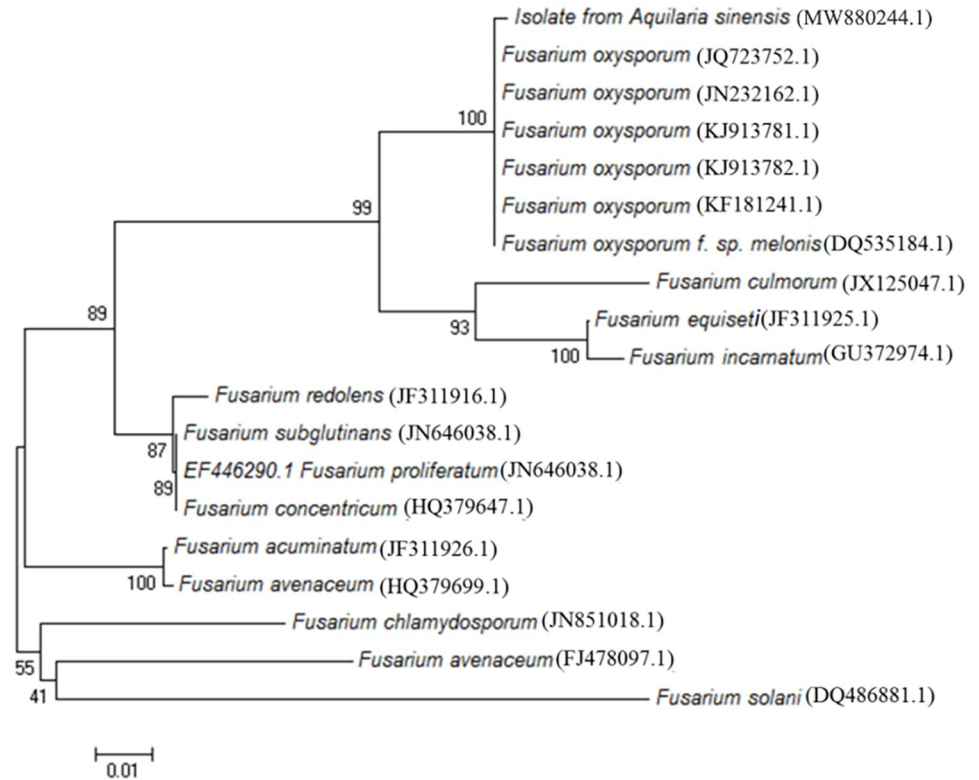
Isolate from Aquilaria sinensis (MW880244.1)
Fusarium oxysporum (JQ723752.1)
Fusarium oxysporum (JN232162.1)
100
Fusarium oxysporum (KJ913781.1)
Fusarium oxysporum (KJ913782.1)
99
Fusarium oxysporum (KF181241.1)
Fusarium oxysporum f. sp. melonis (DQ535184.1)
Fusarium culmorum (JX125047.1)
89
Fusarium equiseti (JF311925.1)
93
100
Fusarium incamatum (GU372974.1)
Fusarium redolens (JF311916.1)
Fusarium subglutinans (JN646038.1)
87
EF446290.1 Fusarium proliferatum (JN646038.1)
89
Fusarium concentricum (HQ379647.1)
Fusarium acuminatum (JF311926.1)
100
Fusarium avenaceum (HQ379699.1)
Fusarium chlamydosporum (JN851018.1)
55
Fusarium avenaceum (FJ478097.1)
41
Fusarium solani (DQ486881.1)
0.01